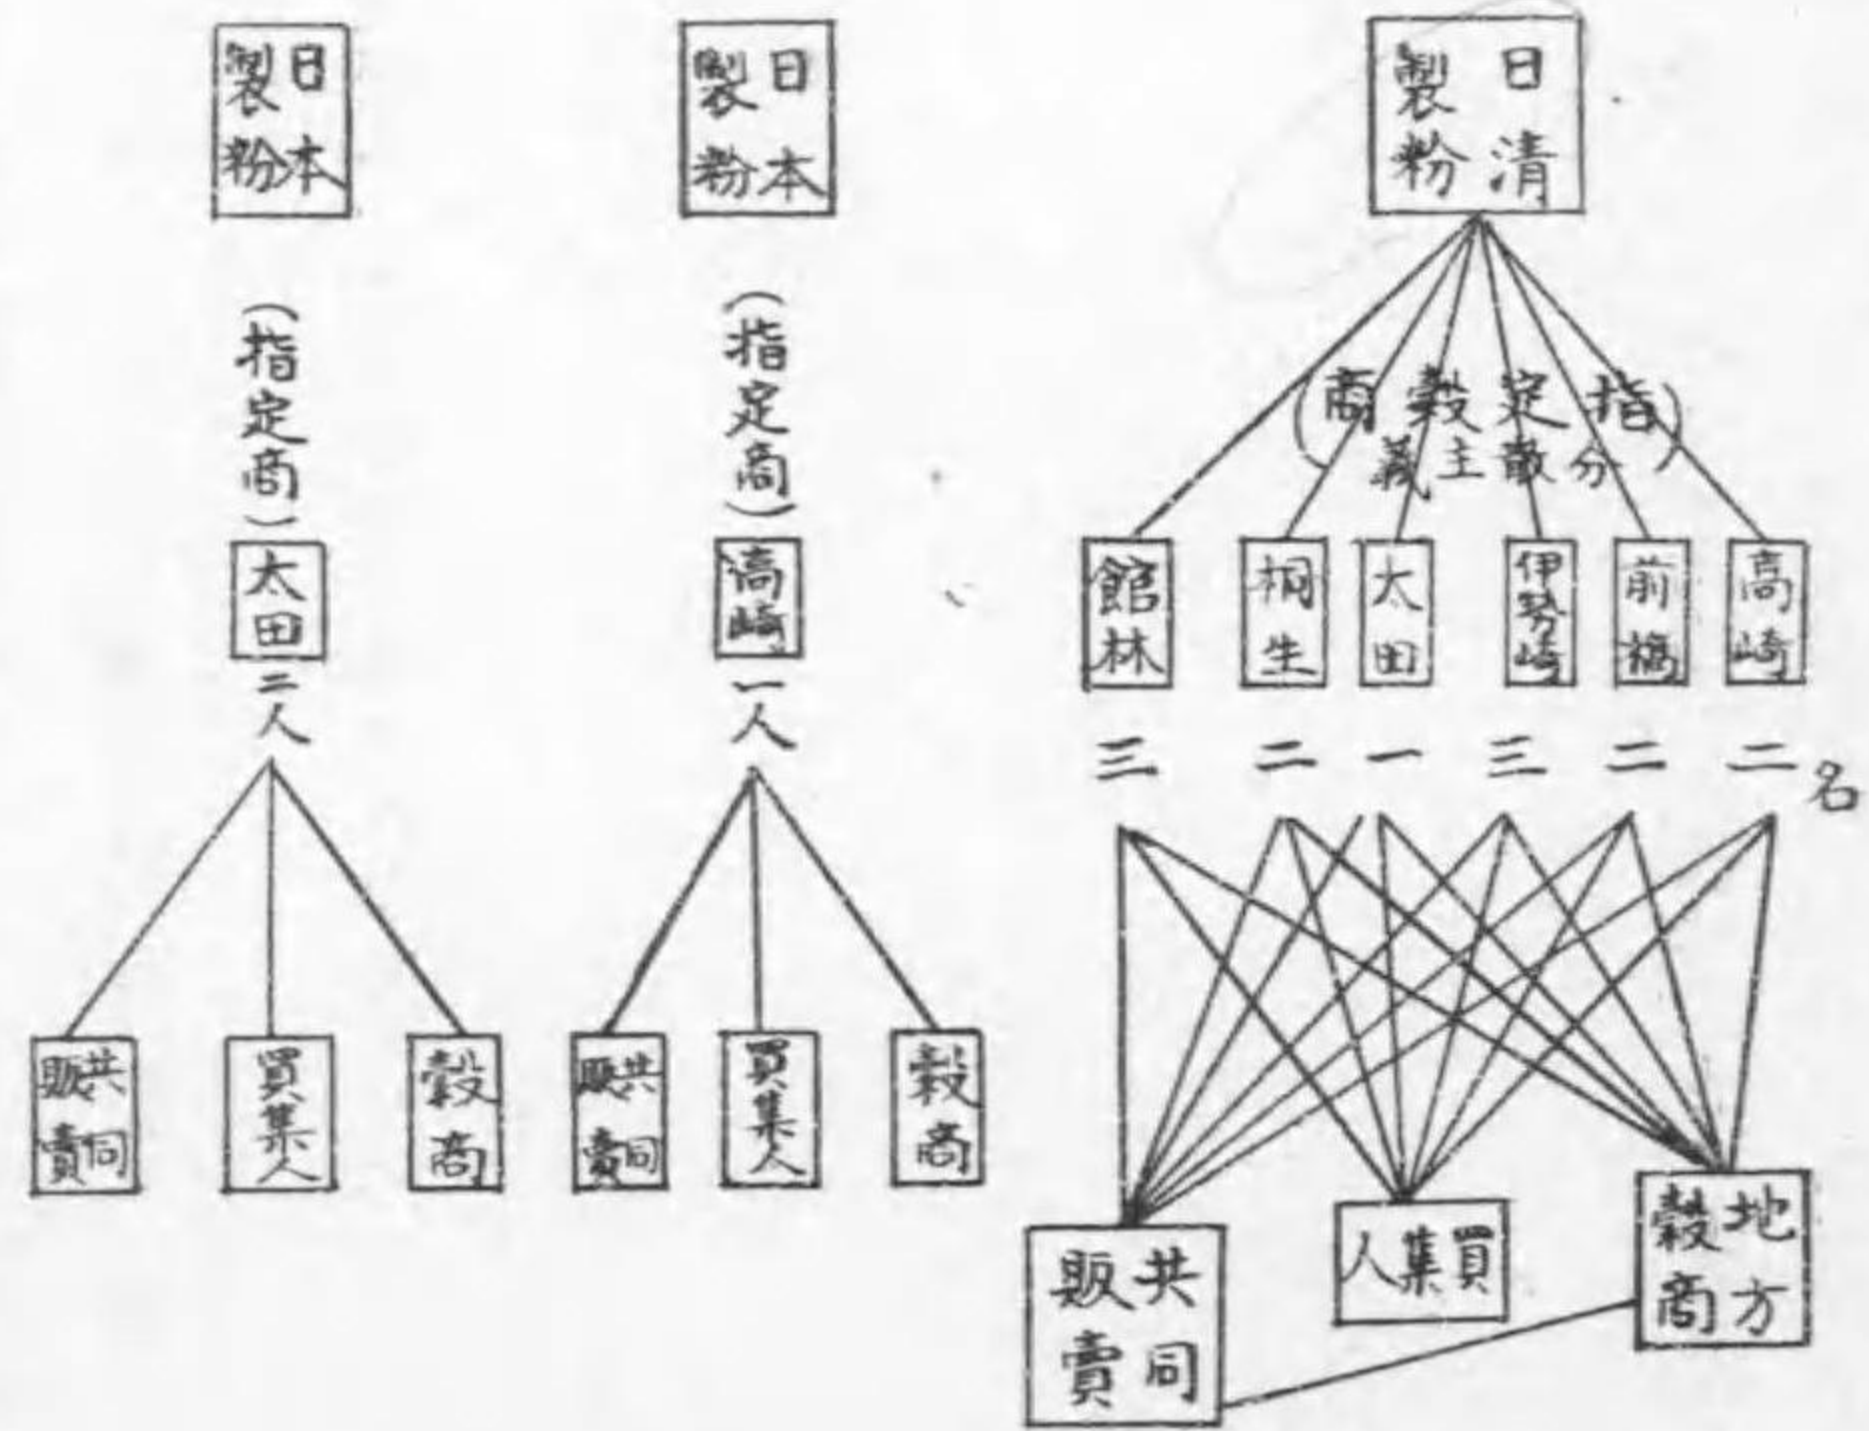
日本製粉

（指定商）
太田
二人

共同販賣
買集人
穀商

日本製粉

（指定商）
高崎
一人

共同販賣
買集人
穀商

日清製粉

（指定穀商）
（分散主義）

館林
三

桐生
二

太田
一

伊勢崎
三

前橋
二

高崎
二名

共同販賣
買集人
地方穀商